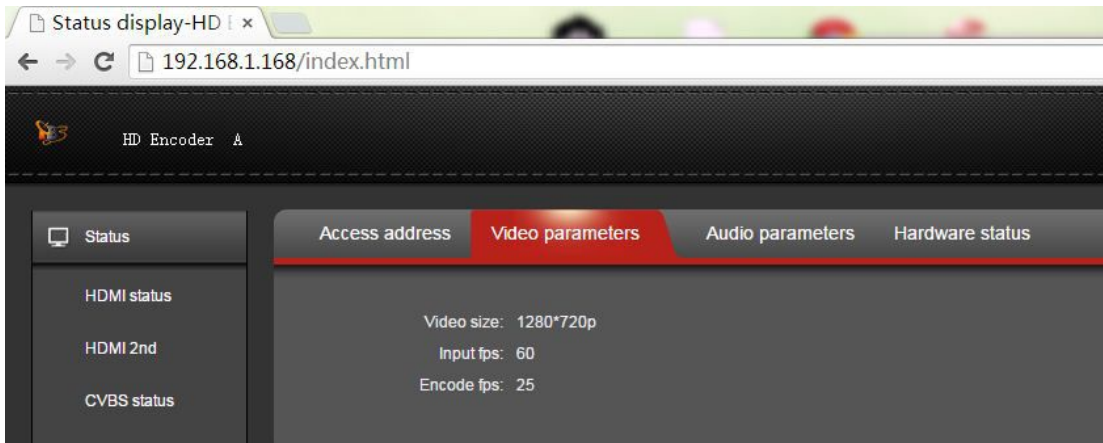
Status display-HD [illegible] ×

192.168.1.168/index.html

HD Encoder A

Status

HDMI status

HDMI 2nd

CVBS status

Access address
Video parameters
Audio parameters
Hardware status

Video size: 1280*720p
Input fps: 60
Encode fps: 25